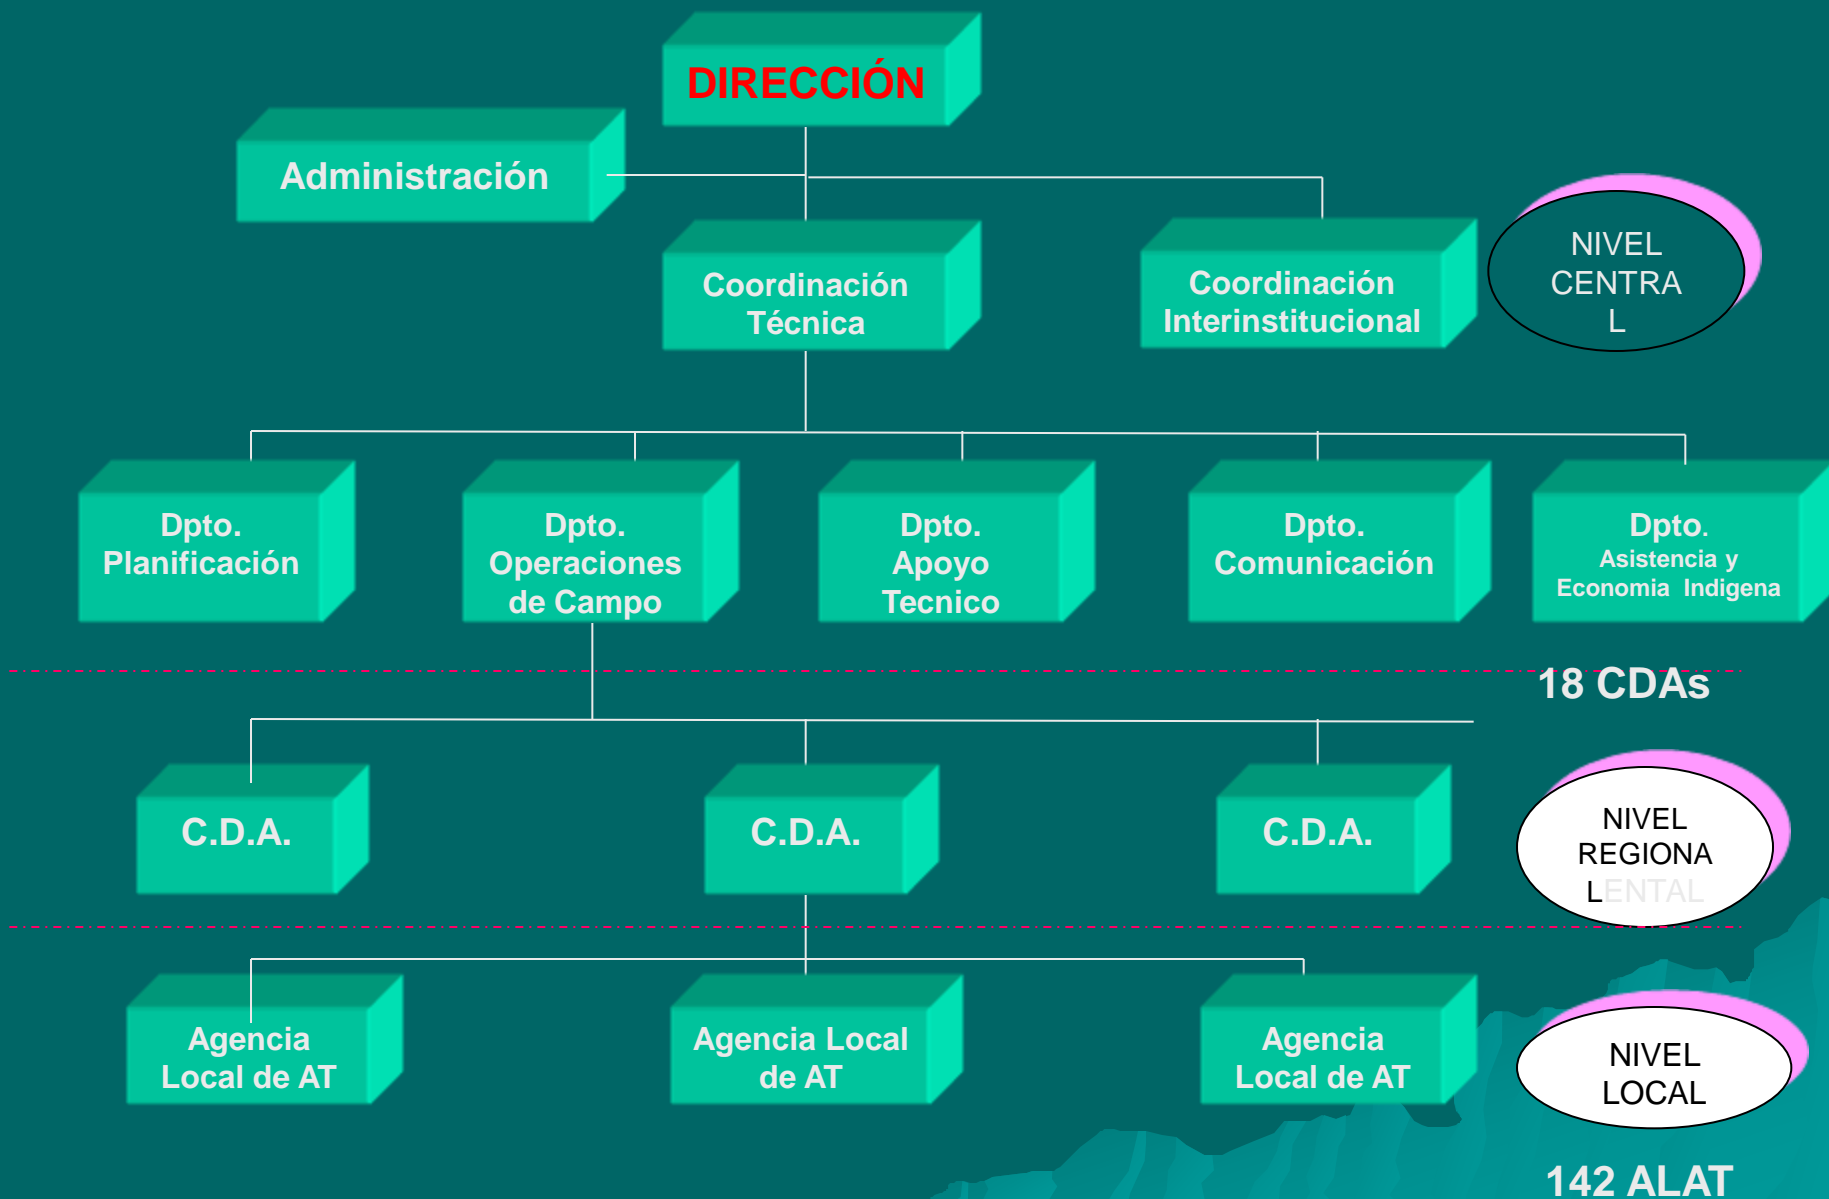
DIRECCIÓN

Administración

Coordinación Técnica

Coordinación Interinstitucional

NIVEL CENTRA L

Dpto. Planificación

Dpto. Operaciones de Campo

Dpto. Apoyo Tecnico

Dpto. Comunicación

Dpto. Asistencia y Economia Indigena

18 CDAs

C.D.A.

C.D.A.

C.D.A.

NIVEL REGIONA LENTAL

Agencia Local de AT

Agencia Local de AT

Agencia Local de AT

NIVEL LOCAL

142 ALAT